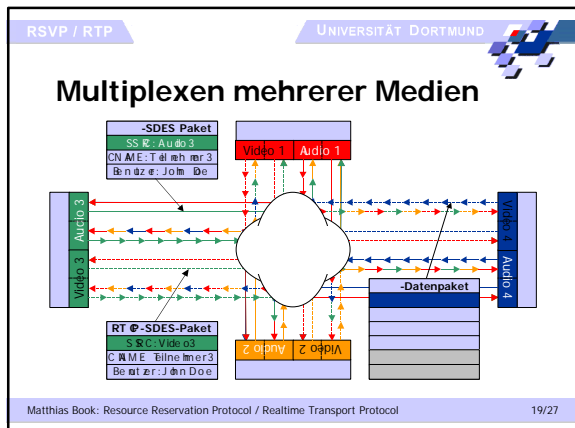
RSVP / RTP

UNIVERSITÄT DORTMUND

Multiplexen mehrerer Medien

-SDES Paket
SSRC: Audio 3
CNAME: Teilnehmer 3
Benutzer: John Doe

Video 1
Audio 1

Audio 3
Video 3

Video 4
Audio 4

-Datenpaket

RTCP-SDES-Paket
SSRC: Video 3
CNAME: Teilnehmer 3
Benutzer: John Doe

Audio 2
Video 2

Matthias Book: Resource Reservation Protocol / Realtime Transport Protocol

19/27